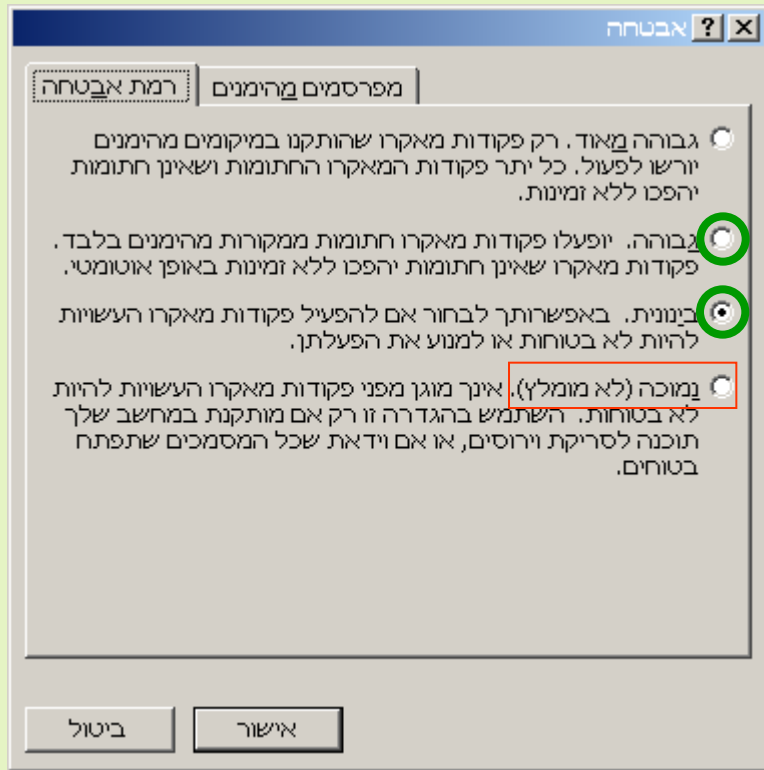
אבטחה ? X

רמת אבטחה | מפרסמים מהימנים

גבוהה מאוד. רק פקודות מאקרו שהותקנו במיקומים מהימנים יורשו לפעול. כל יתר פקודות המאקרו החתומות ושאינן חתומות יהפכו ללא זמינות.

גבוהה. יופעלו פקודות מאקרו חתומות ממקורות מהימנים בלבד. פקודות מאקרו שאינן חתומות יהפכו ללא זמינות באופן אוטומטי.

בינונית. באפשרותך לבחור אם להפעיל פקודות מאקרו העשויות להיות לא בטוחות או למנוע את הפעלתן.

נמוכה (לא מומלץ). אינך מוגן מפני פקודות מאקרו העשויות להיות לא בטוחות. השתמש בהגדרה זו רק אם מותקנת במחשב שלך תוכנה לסריקת וירוסים, או אם וידאת שכל המסמכים שתפתח בטוחים.

אישור | ביטול